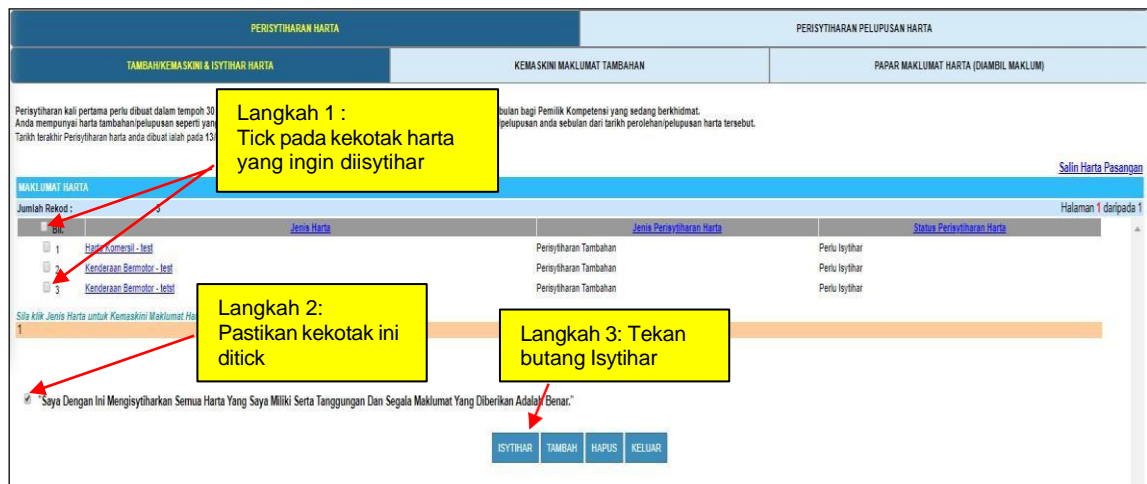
PERISYTIHARAN HARTA | PERISYTIHARAN PELUPUSAN HARTA

TAMBAH/KEMASKINI & ISYTIHAR HARTA | KEMASKINI MAKLUMAT TAMBAHAN | PAPAR MAKLUMAT HARTA (DIAMBIL MAKLUM)

Perisytiharan kali pertama perlu dibuat dalam tempoh 30 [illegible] bulan bagi Pemilik Kompetensi yang sedang berkhidmat.
Anda mempunyai harta tambahan/pelupusan seperti yang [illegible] /pelupusan anda sebulan dari tarikh perolehan/pelupusan harta tersebut.
Tarikh terakhir Perisytiharan harta anda dibuat ialah pada 13/ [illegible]

Langkah 1 :
Tick pada kekotak harta yang ingin diisytihar

Salin Harta Pasangan

MAKLUMAT HARTA

Jumlah Rekod : 3

Halaman 1 daripada 1

| Bil. | Jenis Harta | Jenis Perisytiharan Harta | Status Perisytiharan Harta |
|---|---|---|---|
| 1 | Harta Komersil - test | Perisytiharan Tambahan | Perlu Isytihar |
| 2 | Kenderaan Bermotor - test | Perisytiharan Tambahan | Perlu Isytihar |
| 3 | Kenderaan Bermotor - tetst | Perisytiharan Tambahan | Perlu Isytihar |

Sila klik Jenis Harta untuk Kemaskini Maklumat Ha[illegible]
1

Langkah 2:
Pastikan kekotak ini ditick

Langkah 3: Tekan butang Isytihar

"Saya Dengan Ini Mengisytiharkan Semua Harta Yang Saya Miliki Serta Tanggungan Dan Segala Maklumat Yang Diberikan Adalah Benar."

ISYTIHAR TAMBAH HAPUS KELUAR